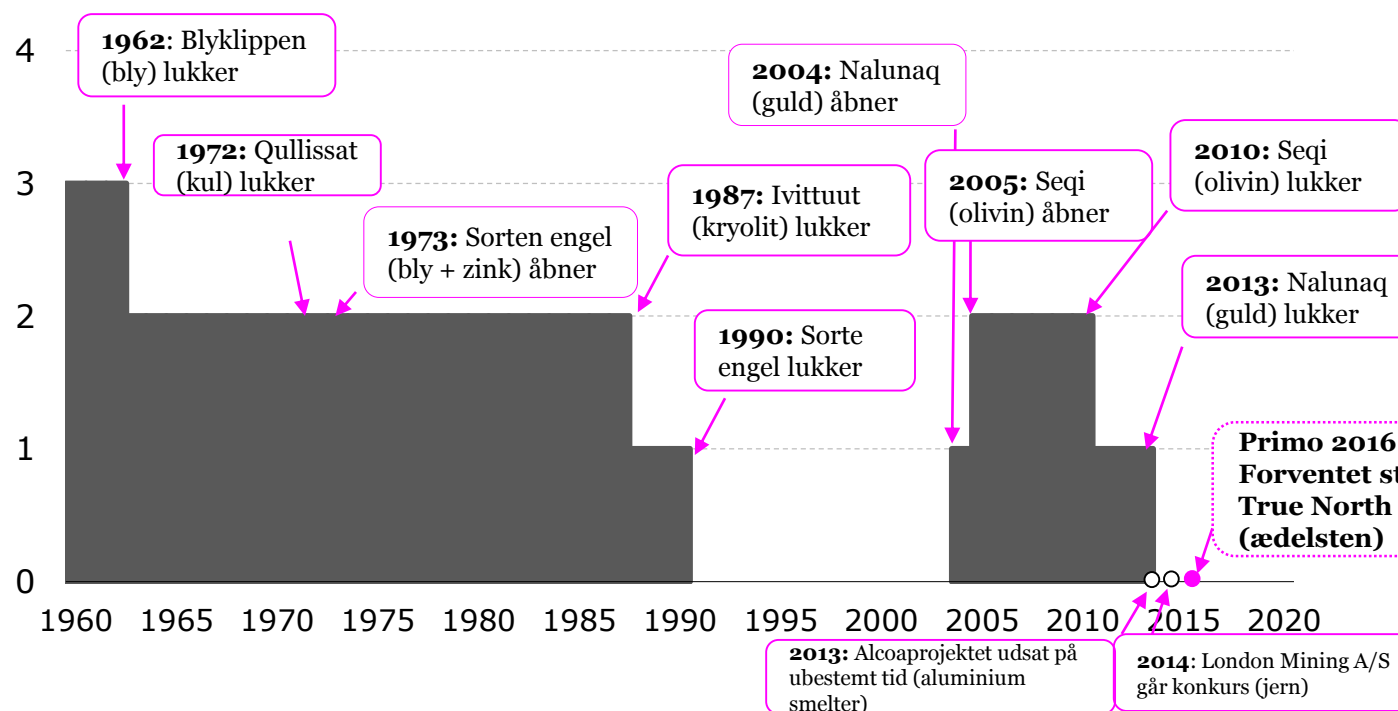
4
3
2
1
0

1960 1965 1970 1975 1980 1985 1990 1995 2000 2005 2010 2015 2020

**1962**: Blyklippen (bly) lukker

**1972:** Qullissat (kul) lukker

**1973:** Sorten engel (bly + zink) åbner

**1987:** Ivittuut (kryolit) lukker

**1990:** Sorte engel lukker

**2004:** Nalunaq (guld) åbner

**2005:** Seqi (olivin) åbner

**2010:** Seqi (olivin) lukker

**2013:** Nalunaq (guld) lukker

**Primo 2016 Forventet st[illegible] True North (ædelsten)**

**2013:** Alcoaprojektet udsat på ubestemt tid (aluminium smelter)

**2014**: London Mining A/S går konkurs (jern)